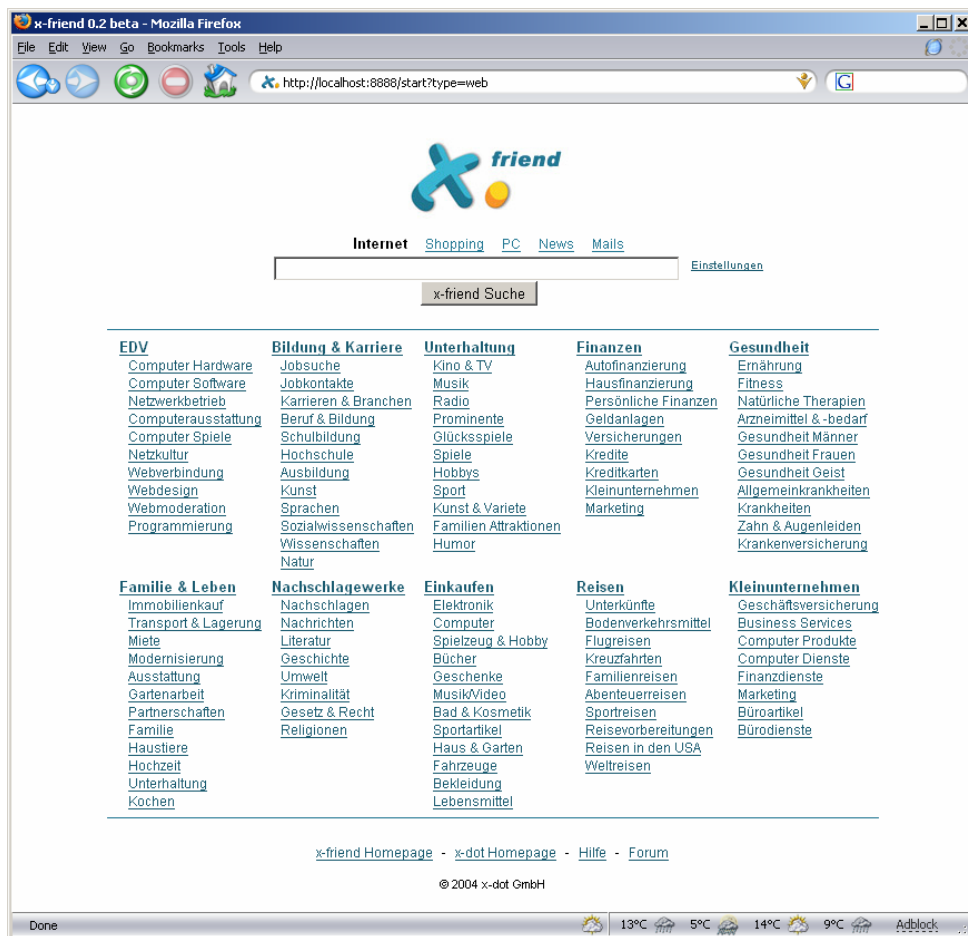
x-friend 0.2 beta - Mozilla Firefox

File Edit View Go Bookmarks Tools Help

http://localhost:8888/start?type=web

friend

Internet Shopping PC News Mails

Einstellungen

x-friend Suche

| EDV | Bildung & Karriere | Unterhaltung | Finanzen | Gesundheit |
|---|---|---|---|---|
| Computer Hardware | Jobsuche | Kino & TV | Autofinanzierung | Ernährung |
| Computer Software | Jobkontakte | Musik | Hausfinanzierung | Fitness |
| Netzwerkbetrieb | Karrieren & Branchen | Radio | Persönliche Finanzen | Natürliche Therapien |
| Computerausstattung | Beruf & Bildung | Prominente | Geldanlagen | Arzneimittel & -bedarf |
| Computer Spiele | Schulbildung | Glücksspiele | Versicherungen | Gesundheit Männer |
| Netzkultur | Hochschule | Spiele | Kredite | Gesundheit Frauen |
| Webverbindung | Ausbildung | Hobbys | Kreditkarten | Gesundheit Geist |
| Webdesign | Kunst | Sport | Kleinunternehmen | Allgemeinkrankheiten |
| Webmoderation | Sprachen | Kunst & Variete | Marketing | Krankheiten |
| Programmierung | Sozialwissenschaften | Familien Attraktionen | | Zahn & Augenleiden |
| | Wissenschaften | Humor | | Krankenversicherung |
| | Natur | | | |

| Familie & Leben | Nachschlagewerke | Einkaufen | Reisen | Kleinunternehmen |
|---|---|---|---|---|
| Immobilienkauf | Nachschlagen | Elektronik | Unterkünfte | Geschäftsversicherung |
| Transport & Lagerung | Nachrichten | Computer | Bodenverkehrsmittel | Business Services |
| Miete | Literatur | Spielzeug & Hobby | Flugreisen | Computer Produkte |
| Modernisierung | Geschichte | Bücher | Kreuzfahrten | Computer Dienste |
| Ausstattung | Umwelt | Geschenke | Familienreisen | Finanzdienste |
| Gartenarbeit | Kriminalität | Musik/Video | Abenteuerreisen | Marketing |
| Partnerschaften | Gesetz & Recht | Bad & Kosmetik | Sportreisen | Büroartikel |
| Familie | Religionen | Sportartikel | Reisevorbereitungen | Bürodienste |
| Haustiere | | Haus & Garten | Reisen in den USA | |
| Hochzeit | | Fahrzeuge | Weltreisen | |
| Unterhaltung | | Bekleidung | | |
| Kochen | | Lebensmittel | | |

x-friend Homepage - x-dot Homepage - Hilfe - Forum

© 2004 x-dot GmbH

Done 13°C 5°C 14°C 9°C Adblock